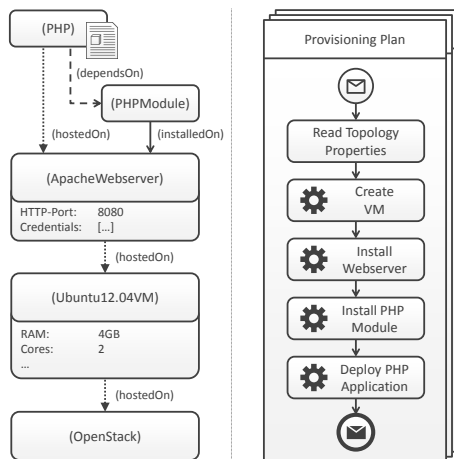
(PHP)

(dependsOn)

(PHPModule)

(hostedOn)

(installedOn)

(ApacheWebserver)

| | |
|---|---|
| HTTP-Port: | 8080 |
| Credentials: | [...] |

(hostedOn)

(Ubuntu12.04VM)

| | |
|---|---|
| RAM: | 4GB |
| Cores: | 2 |
| ... | |

(hostedOn)

(OpenStack)

Provisioning Plan

Read Topology Properties

Create VM

Install Webserver

Install PHP Module

Deploy PHP Application